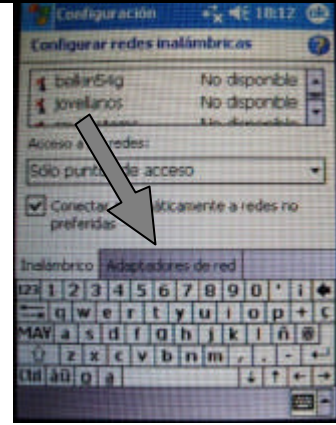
Configuración 18:12 ok

Configurar redes inalámbricas

belkin54g No disponible
jovellanos No disponible
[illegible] No disponible

Acceso a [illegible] redes:

Sólo punt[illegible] de acceso

Conectar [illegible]áticamente a redes no preferidas

Inalámbrico Adaptadores de red

123 1 2 3 4 5 6 7 8 9 0 ' ¡
q w e r t y u i o p +
MAY a s d f g h j k l ñ
z x c v b n m , . -
Ctl áü g a